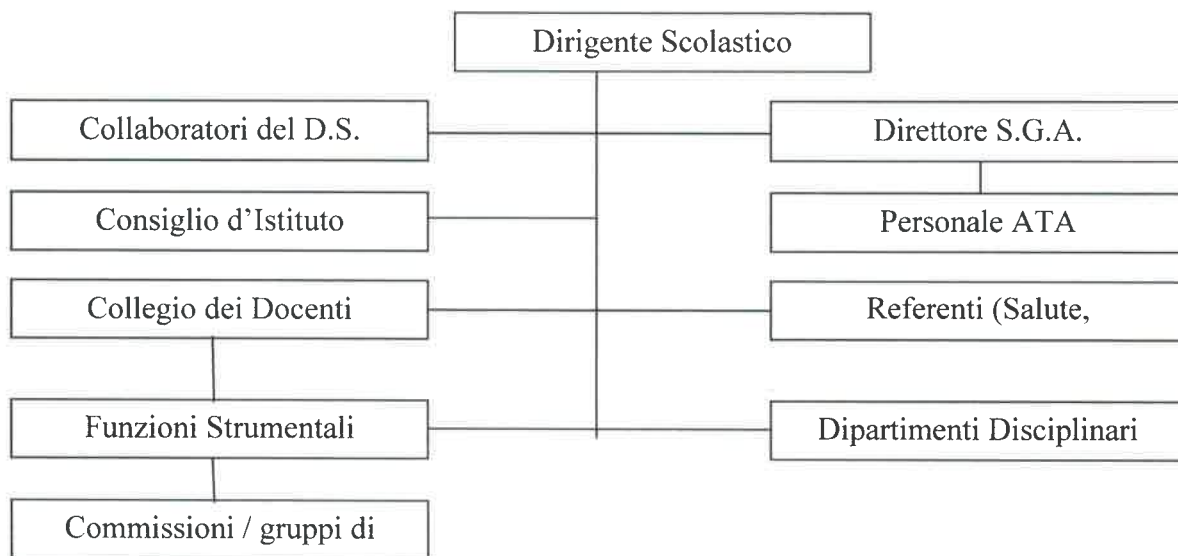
Dirigente Scolastico

Collaboratori del D.S.

Direttore S.G.A.

Consiglio d'Istituto

Personale ATA

Collegio dei Docenti

Referenti (Salute,

Funzioni Strumentali

Dipartimenti Disciplinari

Commissioni / gruppi di